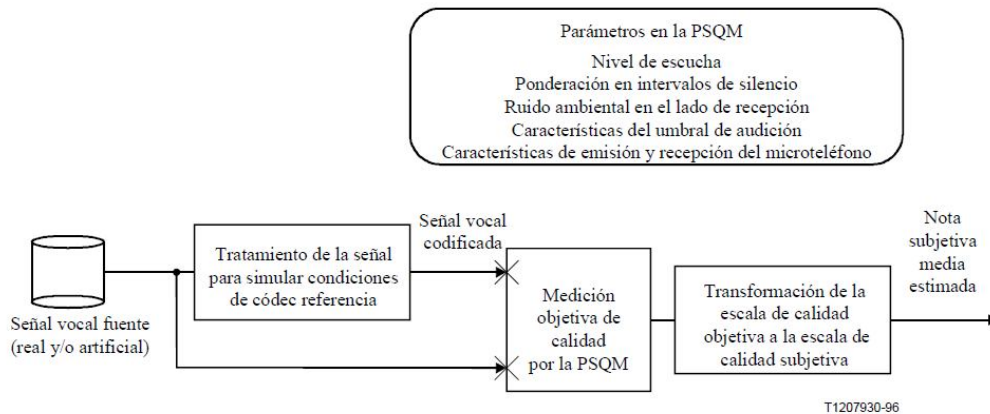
Parámetros en la PSQM
Nivel de escucha
Ponderación en intervalos de silencio
Ruido ambiental en el lado de recepción
Características del umbral de audición
Características de emisión y recepción del microteléfono

Señal vocal fuente (real y/o artificial)

Tratamiento de la señal para simular condiciones de códec referencia

Señal vocal codificada

Medición objetiva de calidad por la PSQM

Transformación de la escala de calidad objetiva a la escala de calidad subjetiva

Nota subjetiva media estimada

T1207930-96